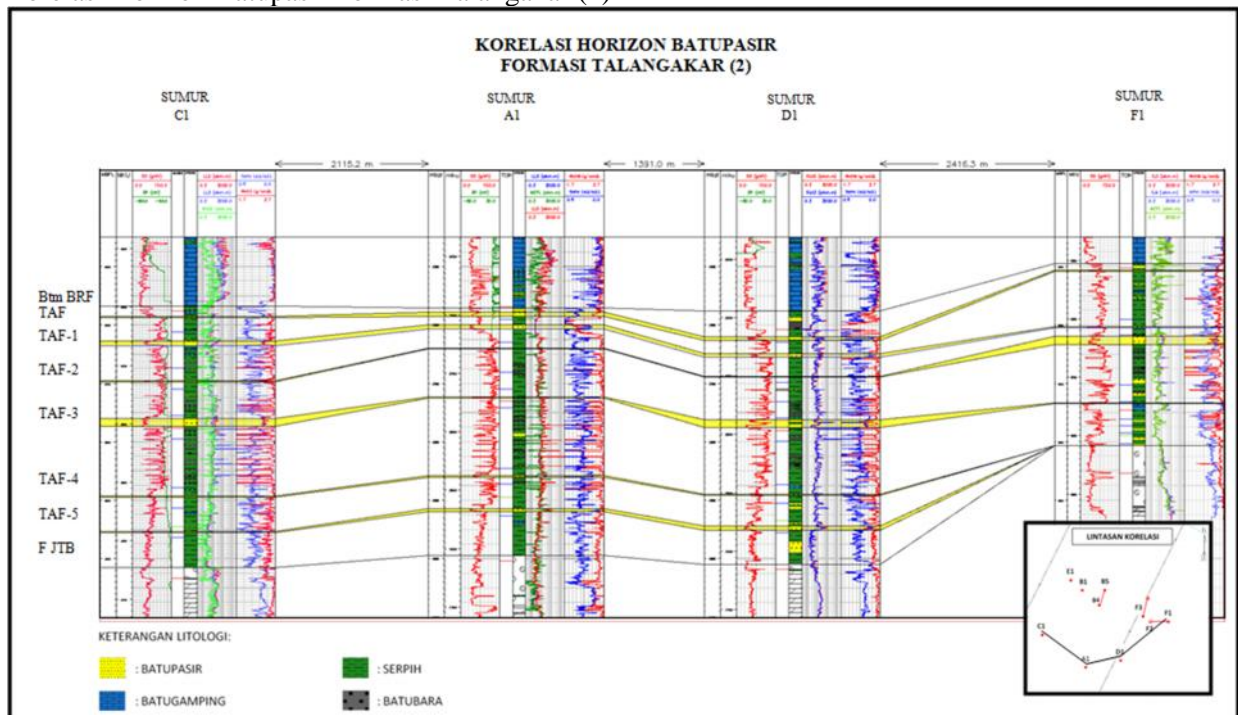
KORELASI HORIZON BATUPASIR
FORMASI TALANGAKAR (2)

SUMUR
C1

SUMUR
A1

SUMUR
D1

SUMUR
F1

2115.2 m

1391.0 m

2416.3 m

Btm BRF
TAF
TAF-1
TAF-2
TAF-3
TAF-4
TAF-5
F JTB

KETERANGAN LITOLOGI:
: BATUPASIR
: SERPIH
: BATUGAMPING
: BATUBARA

LINTASAN KORELASI
E1
B1
B5
B4
C1
F3
F1
F2
A1
D1